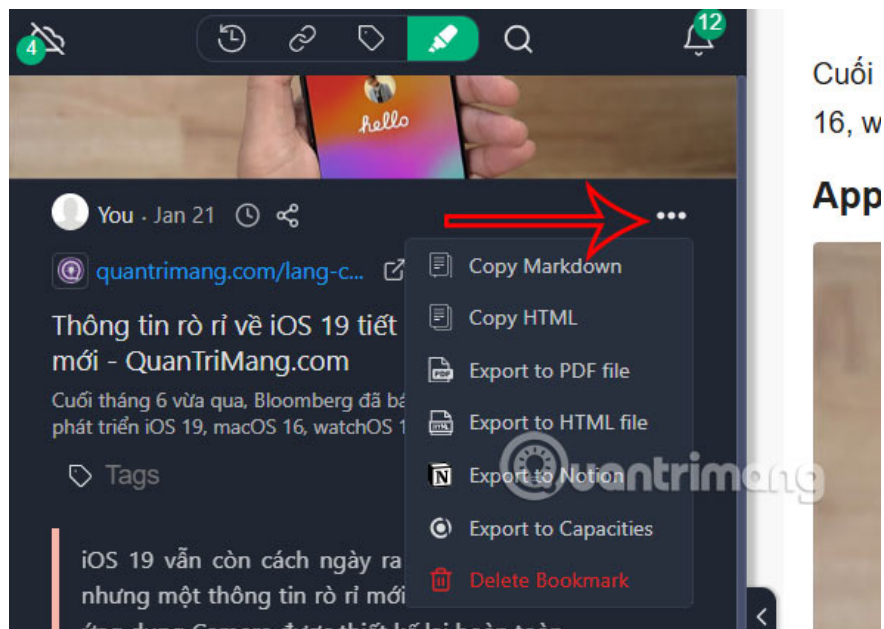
4

12

hello

You · Jan 21

quantrimang.com/lang-c...

Thông tin rò rỉ về iOS 19 tiết
mới - QuanTriMang.com

Cuối tháng 6 vừa qua, Bloomberg đã bá
phát triển iOS 19, macOS 16, watchOS 1

Tags

iOS 19 vẫn còn cách ngày ra
nhưng một thông tin rò rỉ mới
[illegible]

Copy Markdown
Copy HTML
Export to PDF file
Export to HTML file
Export to Notion
Export to Capacities
Delete Bookmark

quantrimang

Cuối
16, w

App